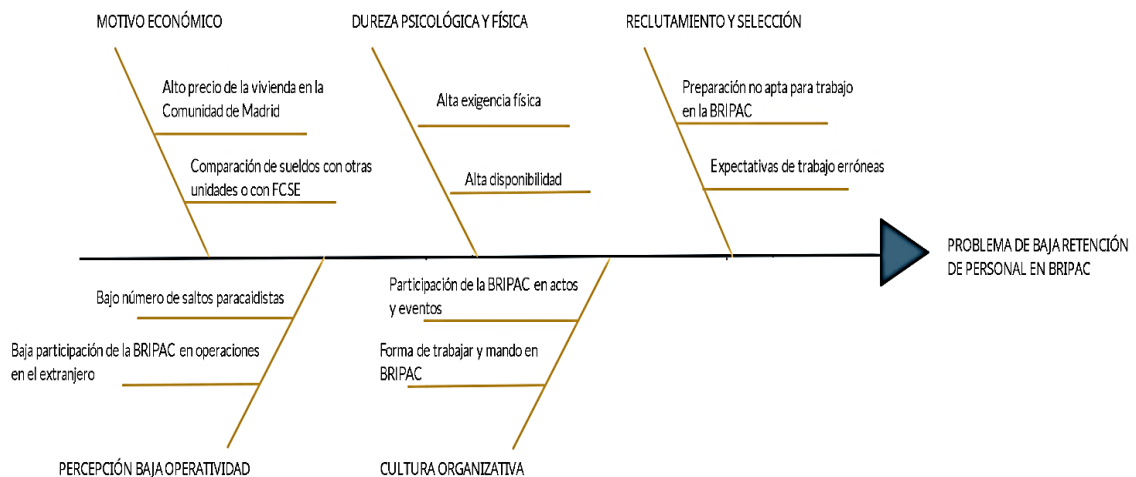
MOTIVO ECONÓMICO

Alto precio de la vivienda en la Comunidad de Madrid

Comparación de sueldos con otras unidades o con FCSE

DUREZA PSICOLÓGICA Y FÍSICA

Alta exigencia física

Alta disponibilidad

RECLUTAMIENTO Y SELECCIÓN

Preparación no apta para trabajo en la BRIPAC

Expectativas de trabajo erróneas

PROBLEMA DE BAJA RETENCIÓN DE PERSONAL EN BRIPAC

Bajo número de saltos paracaidistas

Baja participación de la BRIPAC en operaciones en el extranjero

PERCEPCIÓN BAJA OPERATIVIDAD

Participación de la BRIPAC en actos y eventos

Forma de trabajar y mando en BRIPAC

CULTURA ORGANIZATIVA